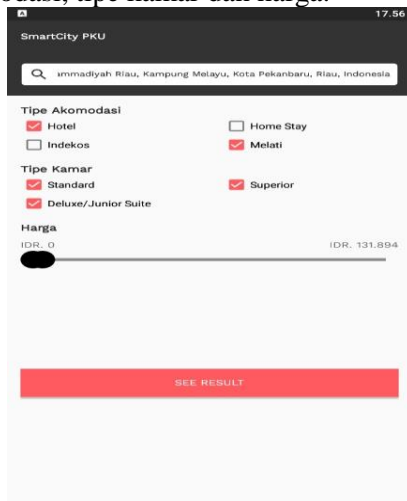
odasi, tipe kamar dan harga.

17.56

SmartCity PKU

ammadiyah Riau, Kampung Melayu, Kota Pekanbaru, Riau, Indonesia

Tipe Akomodasi

Hotel

Home Stay

Indekos

Melati

Tipe Kamar

Standard

Superior

Deluxe/Junior Suite

Harga

IDR. 0

IDR. 131.894

SEE RESULT